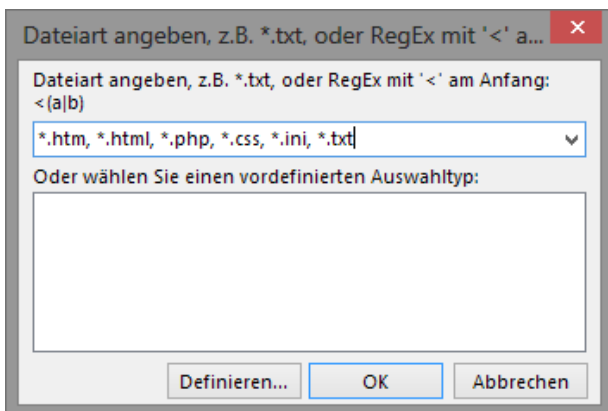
Dateiart angeben, z.B. *.txt, oder RegEx mit '<' a...

Dateiart angeben, z.B. *.txt, oder RegEx mit '<' am Anfang: <(a|b)

*.htm, *.html, *.php, *.css, *.ini, *.txt

Oder wählen Sie einen vordefinierten Auswahltyp:

Definieren... OK Abbrechen